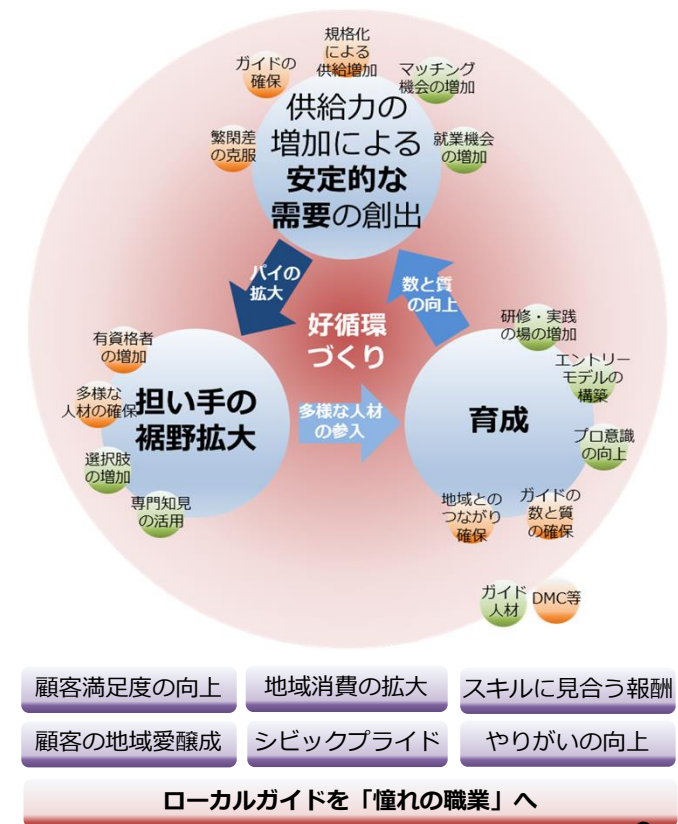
規格化による供給増加

ガイドの確保

マッチング機会の増加

供給力の増加による安定的な需要の創出

繁閑差の克服

就業機会の増加

パイの拡大

数と質の向上

好循環づくり

有資格者の増加

多様な人材の確保

担い手の裾野拡大

多様な人材の参入

選択肢の増加

専門知見の活用

研修・実践の場の増加

エントリーモデルの構築

育成

プロ意識の向上

地域とのつながり確保

ガイドの数と質の確保

ガイド人材

DMC等

| 顧客満足度の向上 | 地域消費の拡大 | スキルに見合う報酬 |
|---|---|---|
| 顧客の地域愛醸成 | シビックプライド | やりがいの向上 |

ローカルガイドを「憧れの職業」へ